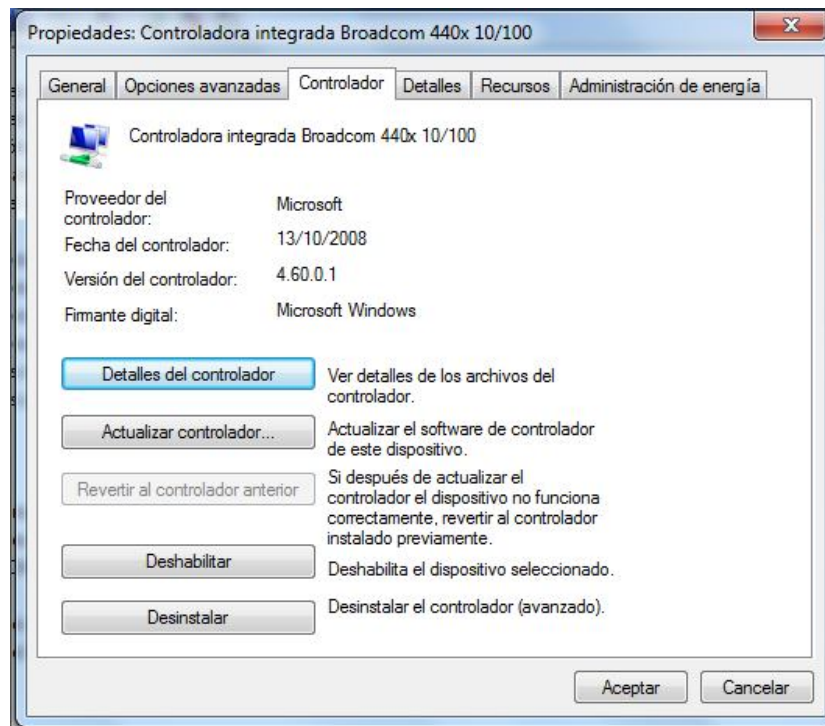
Propiedades: Controladora integrada Broadcom 440x 10/100

General | Opciones avanzadas | Controlador | Detalles | Recursos | Administración de energía

Controladora integrada Broadcom 440x 10/100

Proveedor del controlador: Microsoft

Fecha del controlador: 13/10/2008

Versión del controlador: 4.60.0.1

Firmante digital: Microsoft Windows

Detalles del controlador
Ver detalles de los archivos del controlador.

Actualizar controlador...
Actualizar el software de controlador de este dispositivo.

Revertir al controlador anterior
Si después de actualizar el controlador el dispositivo no funciona correctamente, revertir al controlador instalado previamente.

Deshabilitar
Deshabilita el dispositivo seleccionado.

Desinstalar
Desinstalar el controlador (avanzado).

Aceptar
Cancelar